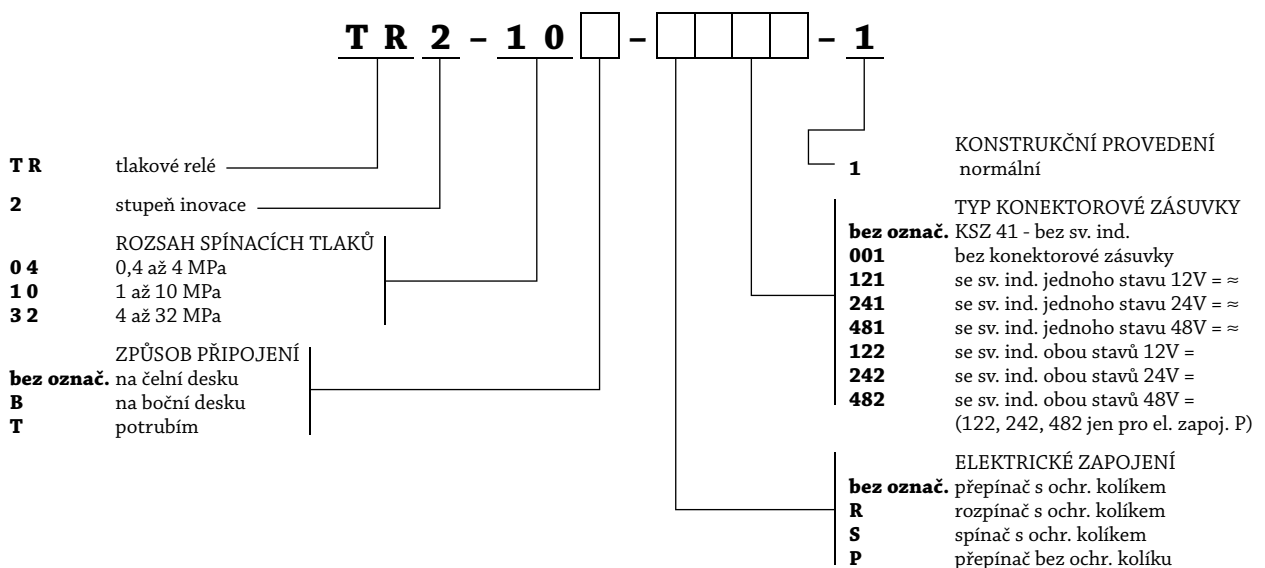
T R 2 – 1 0 [ ] – [ ] [ ] [ ] [ ] – 1

KONSTRUKČNÍ PROVEDENÍ
**1** normální

**T R** tlakové relé

**2** stupeň inovace

TYP KONEKTOROVÉ ZÁSUVKY
**bez označ.** KSZ 41 - bez sv. ind.
**001** bez konektorové zásuvky
**121** se sv. ind. jednoho stavu 12V = ≈
**241** se sv. ind. jednoho stavu 24V = ≈
**481** se sv. ind. jednoho stavu 48V = ≈
**122** se sv. ind. obou stavů 12V =
**242** se sv. ind. obou stavů 24V =
**482** se sv. ind. obou stavů 48V =
(122, 242, 482 jen pro el. zapoj. P)

ROZSAH SPÍNACÍCH TLAKŮ
**0 4** 0,4 až 4 MPa
**1 0** 1 až 10 MPa
**3 2** 4 až 32 MPa

ZPŮSOB PŘIPOJENÍ
**bez označ.** na čelní desku
**B** na boční desku
**T** potrubím

ELEKTRICKÉ ZAPOJENÍ
**bez označ.** přepínač s ochr. kolíkem
**R** rozpínač s ochr. kolíkem
**S** spínač s ochr. kolíkem
**P** přepínač bez ochr. kolíku